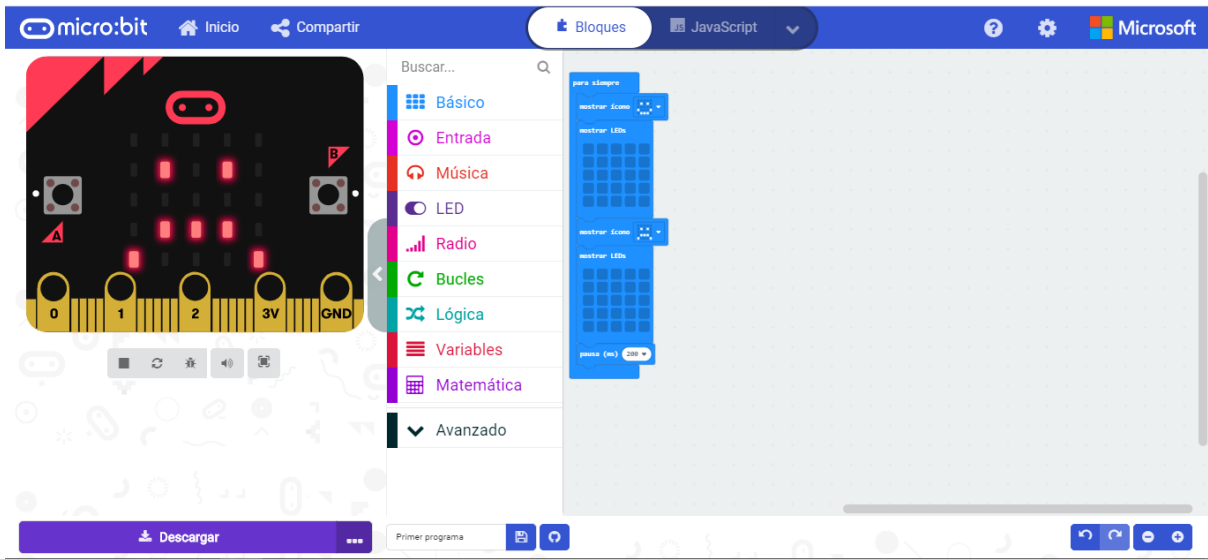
micro:bit Inicio Compartir

Bloques JavaScript

Microsoft

B

A

0 1 2 3V GND

Buscar...

Básico
Entrada
Música
LED
Radio
Bucles
Lógica
Variables
Matemática
Avanzado

para siempre
mostrar ícono
mostrar LEDs
mostrar ícono
mostrar LEDs
pausa (ms) 200

Descargar ...

Primer programa